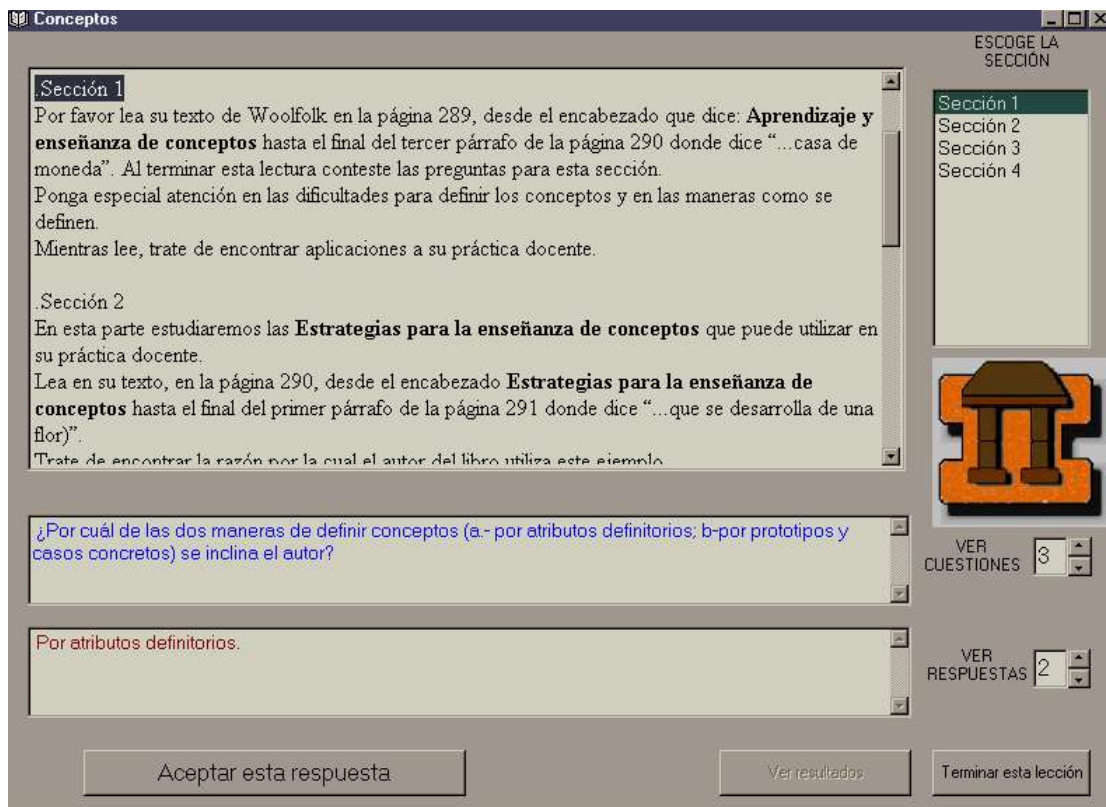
Conceptos

ESCOGE LA SECCIÓN

.Sección 1
Por favor lea su texto de Woolfolk en la página 289, desde el encabezado que dice: **Aprendizaje y enseñanza de conceptos** hasta el final del tercer párrafo de la página 290 donde dice "...casa de moneda". Al terminar esta lectura conteste las preguntas para esta sección.
Ponga especial atención en las dificultades para definir los conceptos y en las maneras como se definen.
Mientras lee, trate de encontrar aplicaciones a su práctica docente.

.Sección 2
En esta parte estudiaremos las **Estrategias para la enseñanza de conceptos** que puede utilizar en su práctica docente.
Lea en su texto, en la página 290, desde el encabezado **Estrategias para la enseñanza de conceptos** hasta el final del primer párrafo de la página 291 donde dice "...que se desarrolla de una flor)".
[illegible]

Sección 1
Sección 2
Sección 3
Sección 4

¿Por cuál de las dos maneras de definir conceptos (a.- por atributos definitorios; b-por prototipos y casos concretos) se inclina el autor?

VER CUESTIONES 3

Por atributos definitorios.

VER RESPUESTAS 2

Aceptar esta respuesta

Ver resultados

Terminar esta lección